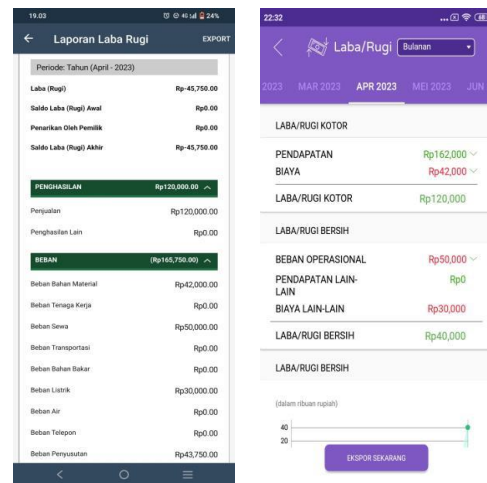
19.03 24%

← Laporan Laba Rugi EXPORT

Periode: Tahun (April - 2023)

| | |
|---|---|
| Laba (Rugi) | Rp-45,750.00 |
| Saldo Laba (Rugi) Awal | Rp0.00 |
| Penarikan Oleh Pemilik | Rp0.00 |
| Saldo Laba (Rugi) Akhir | Rp-45,750.00 |

PENGHASILAN Rp120,000.00

| | |
|---|---|
| Penjualan | Rp120,000.00 |
| Penghasilan Lain | Rp0.00 |

BEBAN (Rp165,750.00)

| | |
|---|---|
| Beban Bahan Material | Rp42,000.00 |
| Beban Tenaga Kerja | Rp0.00 |
| Beban Sewa | Rp50,000.00 |
| Beban Transportasi | Rp0.00 |
| Beban Bahan Bakar | Rp0.00 |
| Beban Listrik | Rp30,000.00 |
| Beban Air | Rp0.00 |
| Beban Telepon | Rp0.00 |
| Beban Penyusutan | Rp43,750.00 |

22:32

Laba/Rugi Bulanan

2023 MAR 2023 APR 2023 MEI 2023 JUN

LABA/RUGI KOTOR

| | |
|---|---|
| PENDAPATAN | Rp162,000 |
| BIAYA | Rp42,000 |
| LABA/RUGI KOTOR | Rp120,000 |

LABA/RUGI BERSIH

| | |
|---|---|
| BEBAN OPERASIONAL | Rp50,000 |
| PENDAPATAN LAIN-LAIN | Rp0 |
| BIAYA LAIN-LAIN | Rp30,000 |
| LABA/RUGI BERSIH | Rp40,000 |

LABA/RUGI BERSIH

(dalam ribuan rupiah)

40
20

EKSPOR SEKARANG